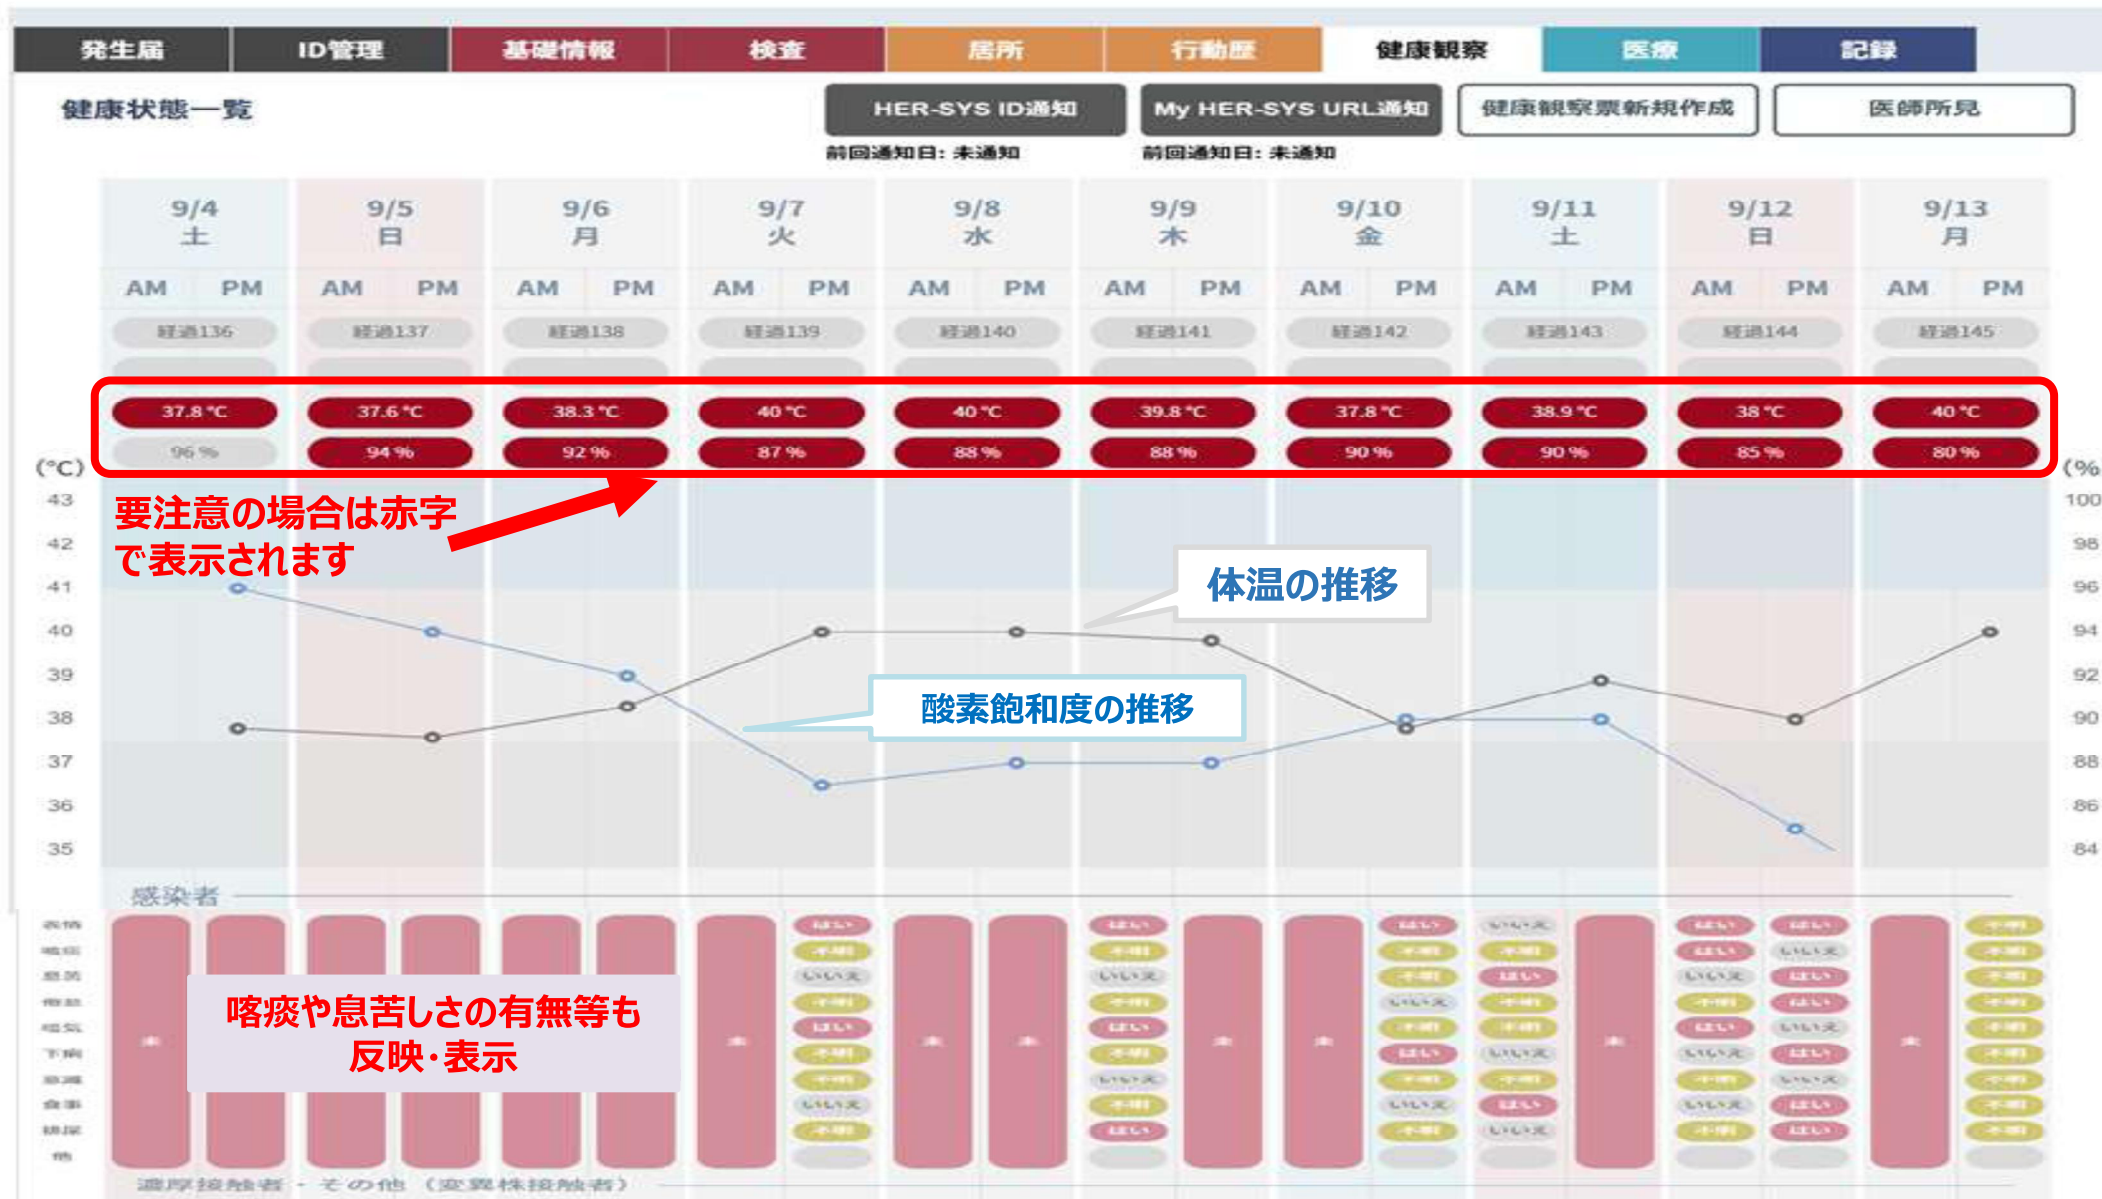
発生届 ID管理 基礎情報 検査 居所 行動歴 健康観察 医療 記録

健康状態一覧

HER-SYS ID通知
前回通知日: 未通知

My HER-SYS URL通知
前回通知日: 未通知

健康観察票新規作成

医師所見

| 9/4 土 | 9/5 日 | 9/6 月 | 9/7 火 | 9/8 水 | 9/9 木 | 9/10 金 | 9/11 土 | 9/12 日 | 9/13 月 |
|---|---|---|---|---|---|---|---|---|---|
| AM PM | AM PM | AM PM | AM PM | AM PM | AM PM | AM PM | AM PM | AM PM | AM PM |
| 経過136 | 経過137 | 経過138 | 経過139 | 経過140 | 経過141 | 経過142 | 経過143 | 経過144 | 経過145 |
| 37.8 ℃ | 37.6 ℃ | 38.3 ℃ | 40 ℃ | 40 ℃ | 39.8 ℃ | 37.8 ℃ | 38.9 ℃ | 38 ℃ | 40 ℃ |
| 96 % | 94 % | 92 % | 87 % | 88 % | 88 % | 90 % | 90 % | 85 % | 80 % |

(℃)
43 42 41 40 39 38 37 36 35

(%)
100 98 96 94 92 90 88 86 84

要注意の場合は赤字で表示されます

体温の推移

酸素飽和度の推移

感染者

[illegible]

喀痰や息苦しさの有無等も反映・表示

濃厚接触者 - その他 (変異株接触者)